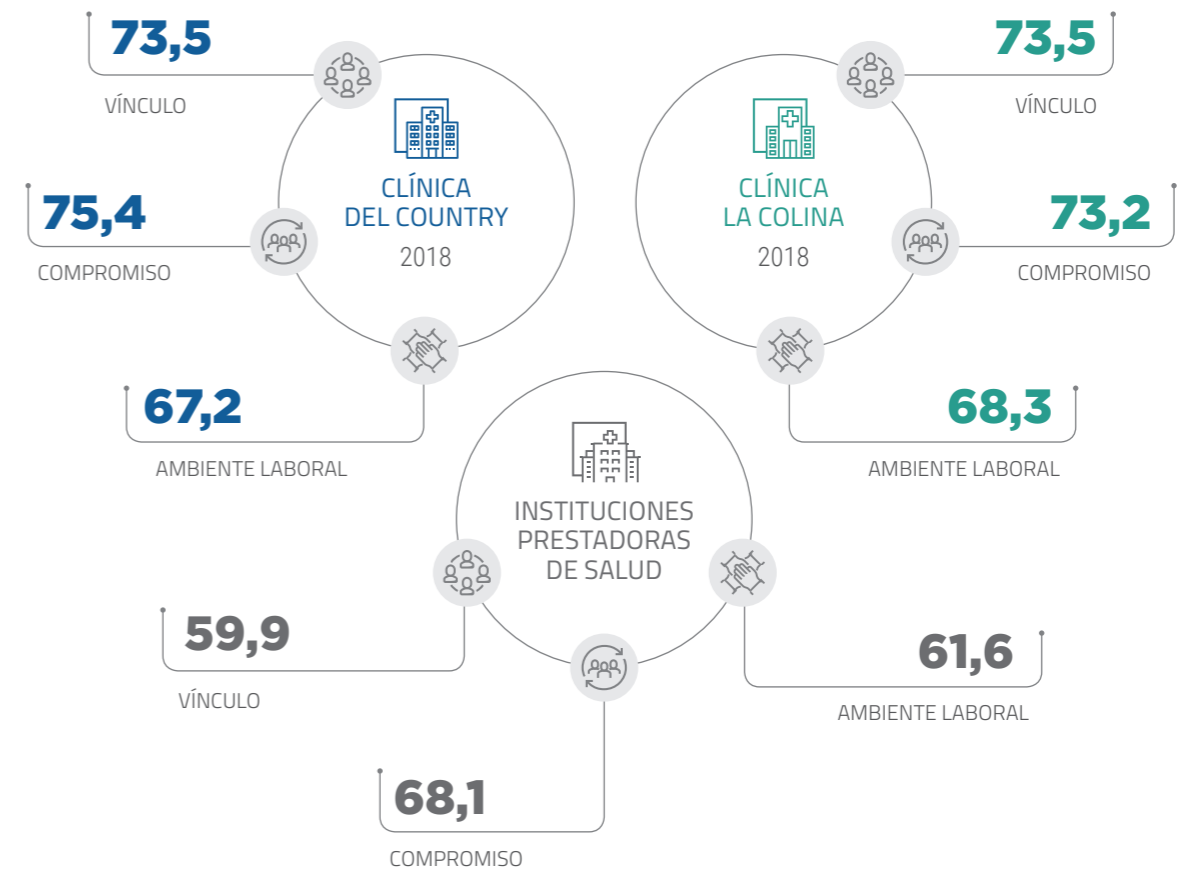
73,5
VÍNCULO

CLÍNICA DEL COUNTRY
2018

75,4
COMPROMISO

67,2
AMBIENTE LABORAL

73,5
VÍNCULO

CLÍNICA LA COLINA
2018

73,2
COMPROMISO

68,3
AMBIENTE LABORAL

INSTITUCIONES PRESTADORAS DE SALUD

59,9
VÍNCULO

61,6
AMBIENTE LABORAL

68,1
COMPROMISO